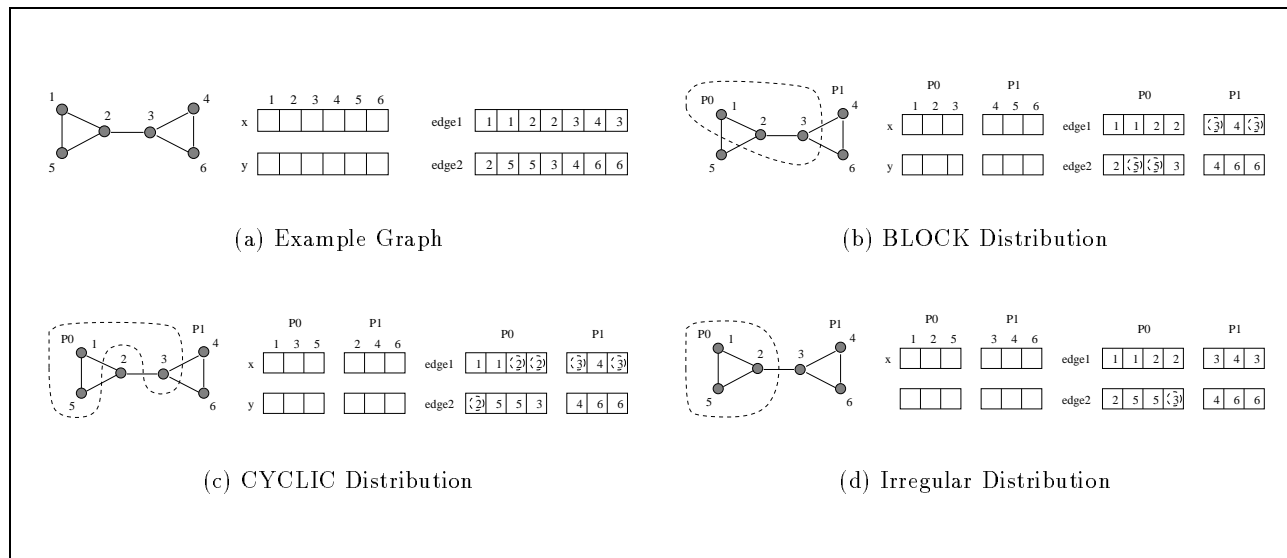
1 2 3 4 5 6

x

y

edge1 1 1 2 2 3 4 3

edge2 2 5 5 3 4 6 6

(a) Example Graph

P0 P1

1 2 3 4 5 6

x

y

P0 P1

edge1 1 1 2 2 3 4 3

edge2 2 5 5 3 4 6 6

(b) BLOCK Distribution

P0 P1

1 3 5 2 4 6

x

y

P0 P1

edge1 1 1 2 2 3 4 3

edge2 2 5 5 3 4 6 6

(c) CYCLIC Distribution

P0 P1

1 2 5 3 4 6

x

P0 P1

edge1 1 1 2 2 3 4 3

edge2 2 5 5 3 4 6 6

(d) Irregular Distribution